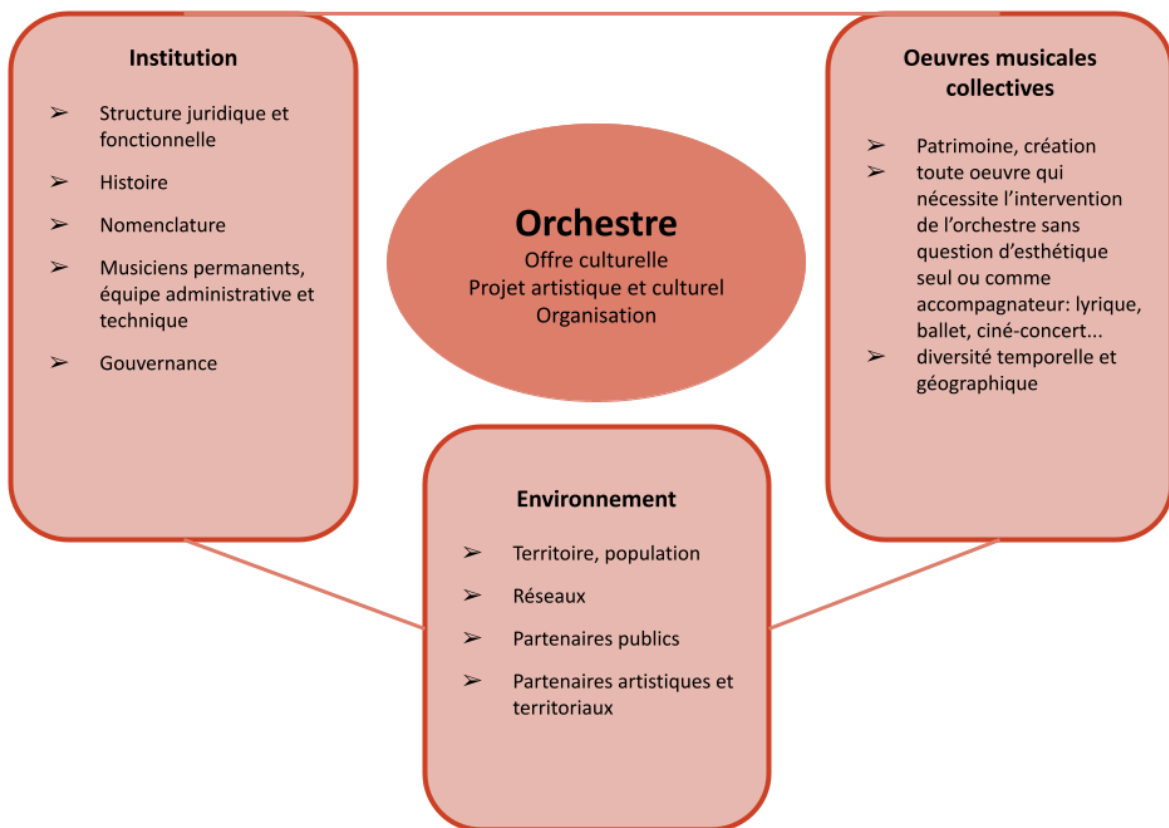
Institution

➢ Structure juridique et fonctionnelle

➢ Histoire

➢ Nomenclature

➢ Musiciens permanents, équipe administrative et technique

➢ Gouvernance

Orchestre
Offre culturelle
Projet artistique et culturel
Organisation

Oeuvres musicales collectives

➢ Patrimoine, création
➢ toute oeuvre qui nécessite l'intervention de l'orchestre sans question d'esthétique seul ou comme accompagnateur: lyrique, ballet, ciné-concert...
➢ diversité temporelle et géographique

Environnement

➢ Territoire, population

➢ Réseaux

➢ Partenaires publics

➢ Partenaires artistiques et territoriaux